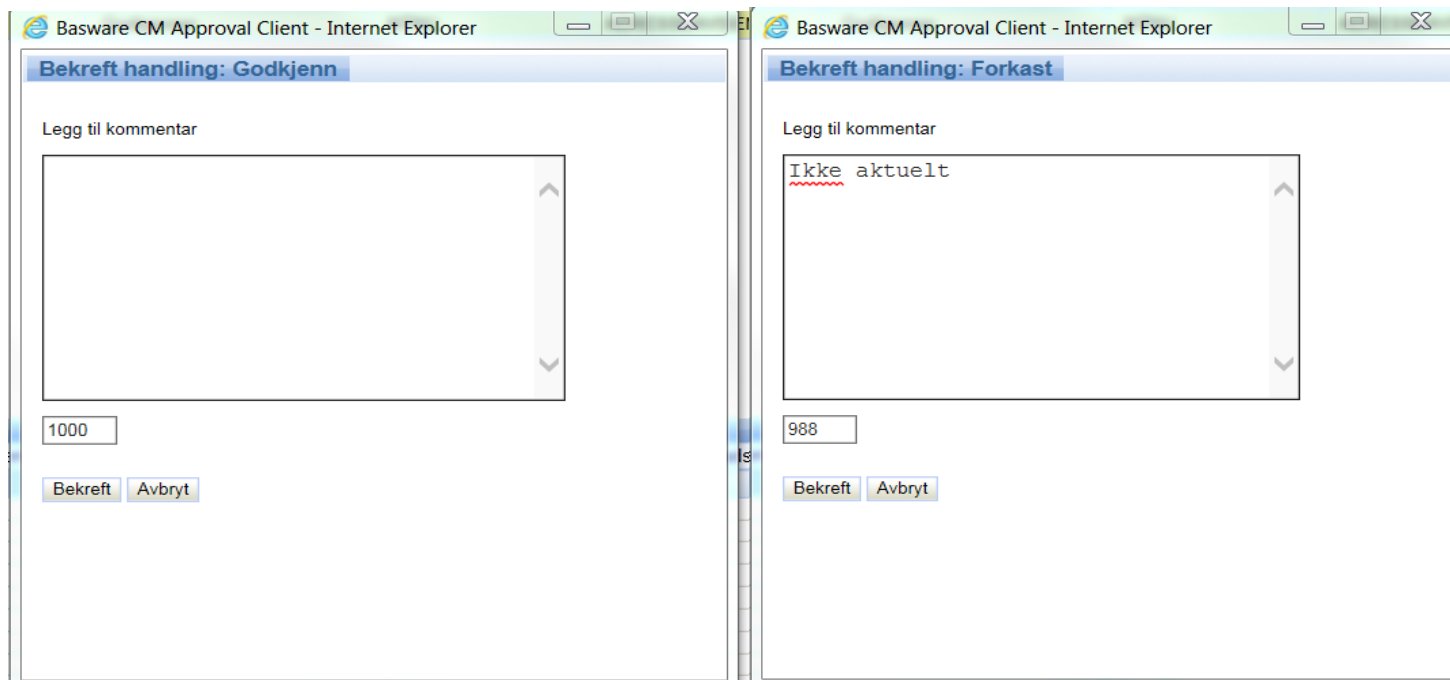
Basware CM Approval Client - Internet Explorer

Bekreft handling: Godkjenn

Legg til kommentar

1000

Bekreft Avbryt

Basware CM Approval Client - Internet Explorer

Bekreft handling: Forkast

Legg til kommentar

Ikke aktuelt

988

Bekreft Avbryt